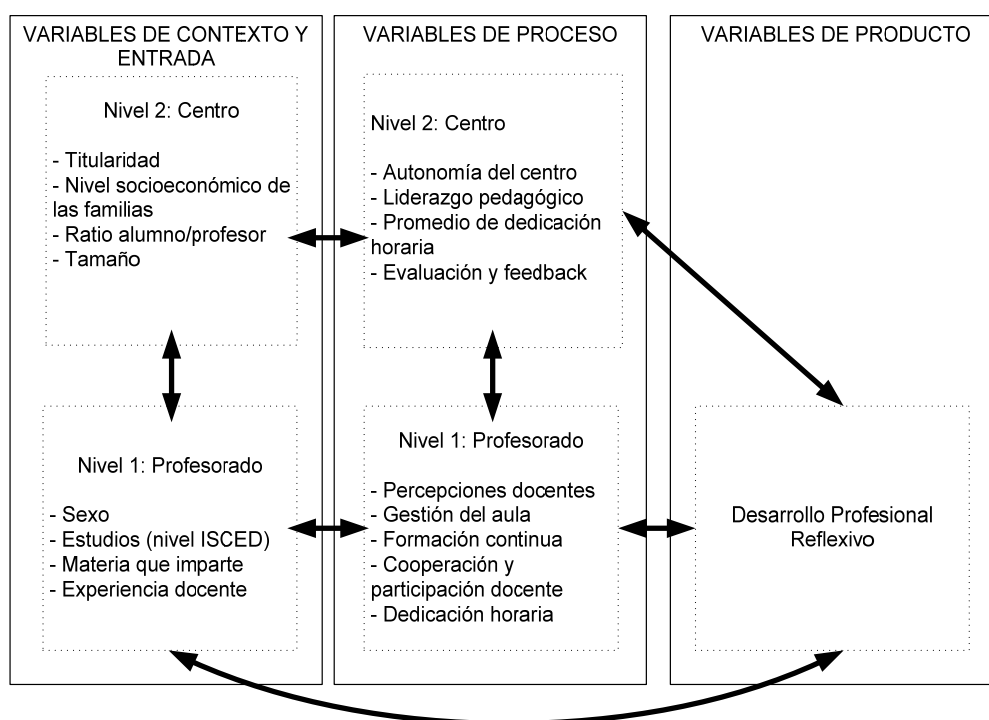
VARIABLES DE CONTEXTO Y ENTRADA

Nivel 2: Centro

- Titularidad
- Nivel socioeconómico de las familias
- Ratio alumno/profesor
- Tamaño

Nivel 1: Profesorado

- Sexo
- Estudios (nivel ISCED)
- Materia que imparte
- Experiencia docente

VARIABLES DE PROCESO

Nivel 2: Centro

- Autonomía del centro
- Liderazgo pedagógico
- Promedio de dedicación horaria
- Evaluación y feedback

Nivel 1: Profesorado

- Percepciones docentes
- Gestión del aula
- Formación continua
- Cooperación y participación docente
- Dedicación horaria

VARIABLES DE PRODUCTO

Desarrollo Profesional Reflexivo